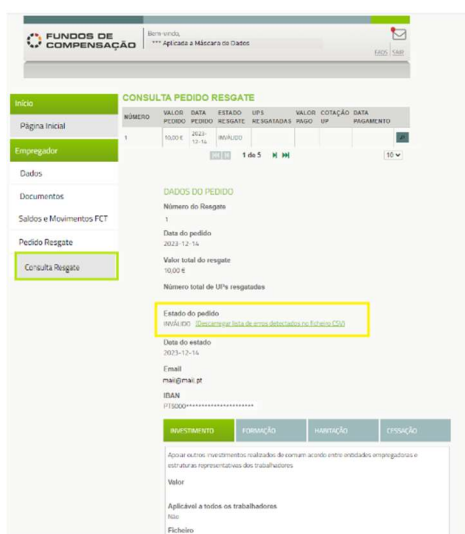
FUNDOS DE COMPENSAÇÃO

Bem-vindo,
*** Aplicada a Máscara de Dados

FAQS SAIR

Início
Página Inicial
Empregador
Dados
Documentos
Saldos e Movimentos FCT
Pedido Resgate
Consulta Resgate

CONSULTA PEDIDO RESGATE

| NÚMERO | VALOR PEDIDO | DATA PEDIDO | ESTADO RESGATE | UPS RESGATADAS | VALOR PAGO | COTAÇÃO UP | DATA PAGAMENTO |
|---|---|---|---|---|---|---|---|
| 1 | 10,00 € | 2023-12-14 | INVÁLIDO | | | | |

1 de 5

10

DADOS DO PEDIDO

Número do Resgate
1

Data do pedido
2023-12-14

Valor total do resgate
10,00 €

Número total de UP's resgatadas

Estado do pedido
INVÁLIDO (Descarregar lista de erros detectados no ficheiro CSV)

Data do estado
2023-12-14

Email
mail@mail.pt

IBAN
PT5000**********************

INVESTIMENTO FORMAÇÃO HABITAÇÃO CESSAÇÃO

Apoiar outros investimentos realizados de comum acordo entre entidades empregadoras e estruturas representativas dos trabalhadores

Valor

Aplicável a todos os trabalhadores
Não

Ficheiro